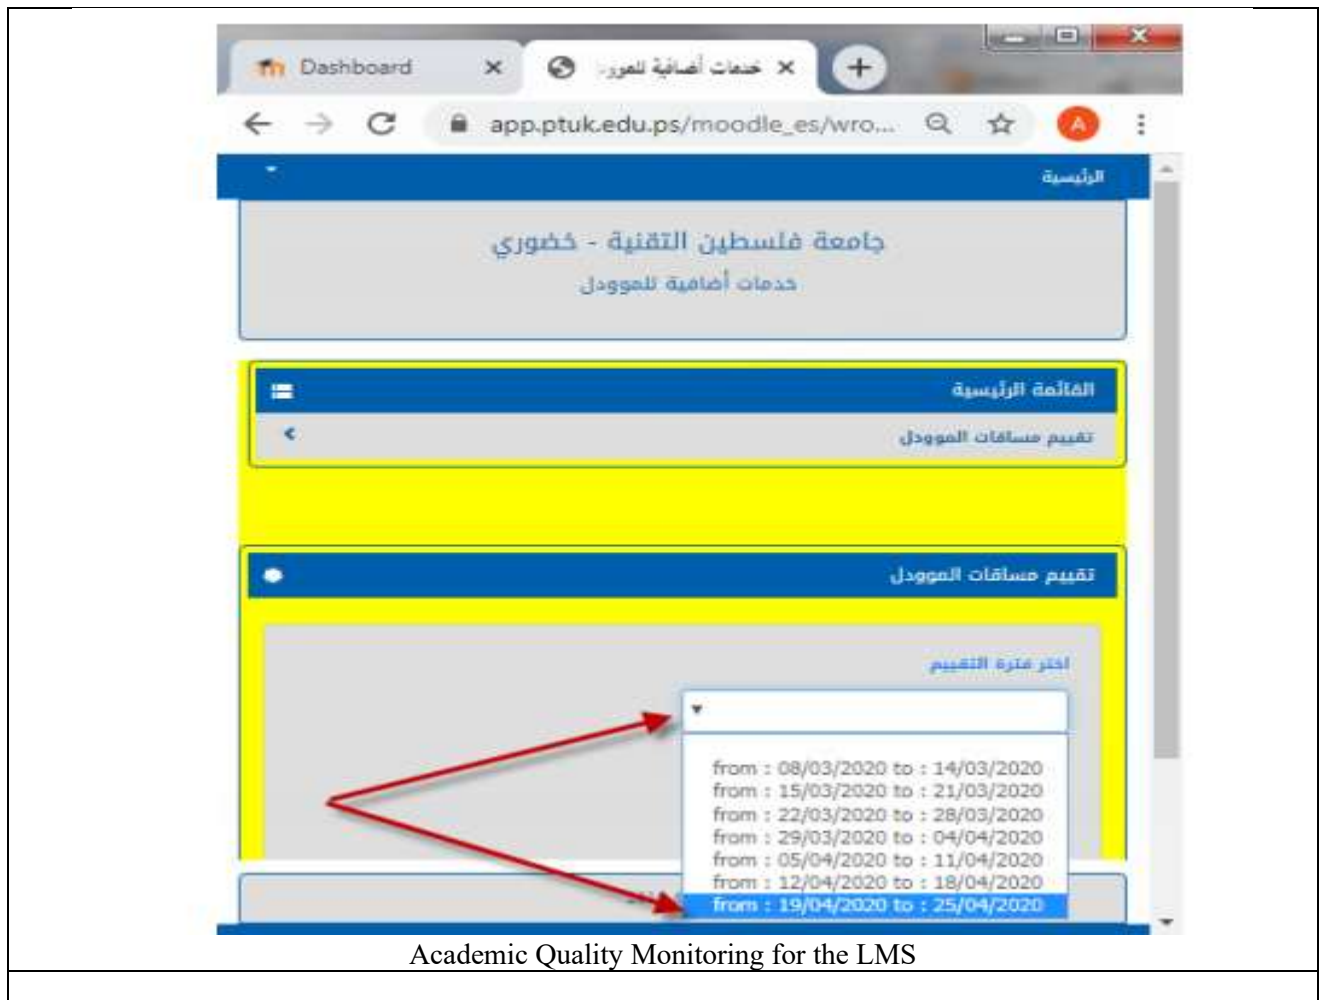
Dashboard
خدمات أضافية للمو
app.ptuk.edu.ps/moodle_es/wro...
A
الرئيسية
جامعة فلسطين التقنية - خضوري
خدمات أضافية للموودل
القائمة الرئيسية
تقييم مساقات الموودل
تقييم مساقات الموودل
اختر فترة التقييم
from : 08/03/2020 to : 14/03/2020
from : 15/03/2020 to : 21/03/2020
from : 22/03/2020 to : 28/03/2020
from : 29/03/2020 to : 04/04/2020
from : 05/04/2020 to : 11/04/2020
from : 12/04/2020 to : 18/04/2020
from : 19/04/2020 to : 25/04/2020
Academic Quality Monitoring for the LMS